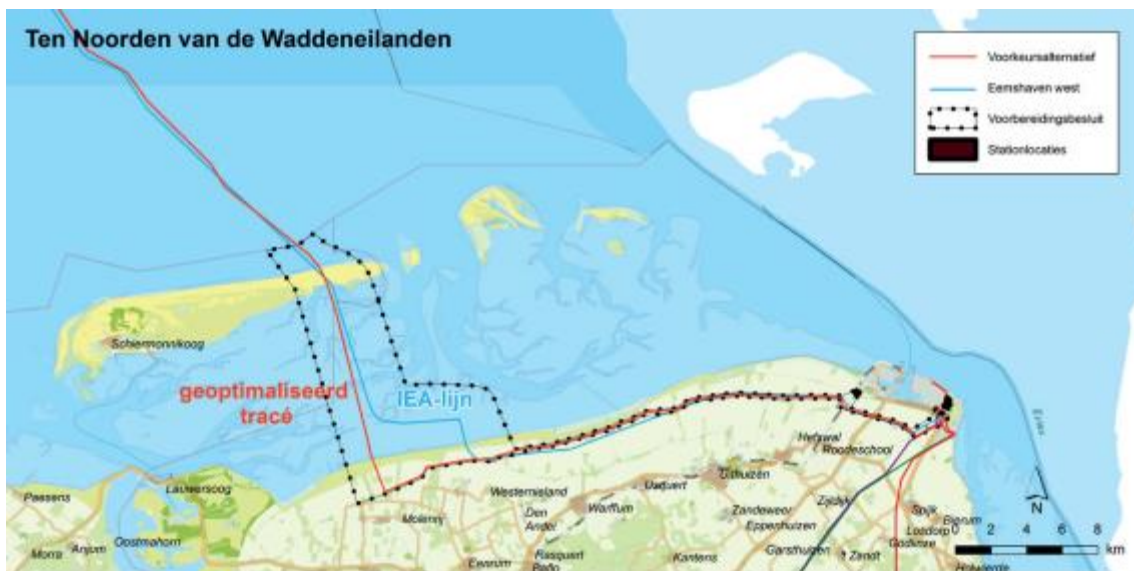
Ten Noorden van de Waddeneilanden

Voorkeursalternatief
Eemshaven west
Voorbereidingsbesluit
Stationlocaties

Schiermonnikoog
geoptimaliseerd tracé
IEA-lijn
Paesens
Lauwersoog
Oostmahorn
Morra
Anjum
Moddergat
Westernieland
Den Andel
Warffum
Usquert
Uithuizen
Hefswal
Roodeschool
Zandeweer
Eppenhuizen
Zijldijk
Garsthuizen
Spijk
Loppersum
Godlinze
Bierum
Kantens
Rasquert
Eenrum
Baflo
't Zandt
Holwierde
Eems
N
0 2 4 6 8 km